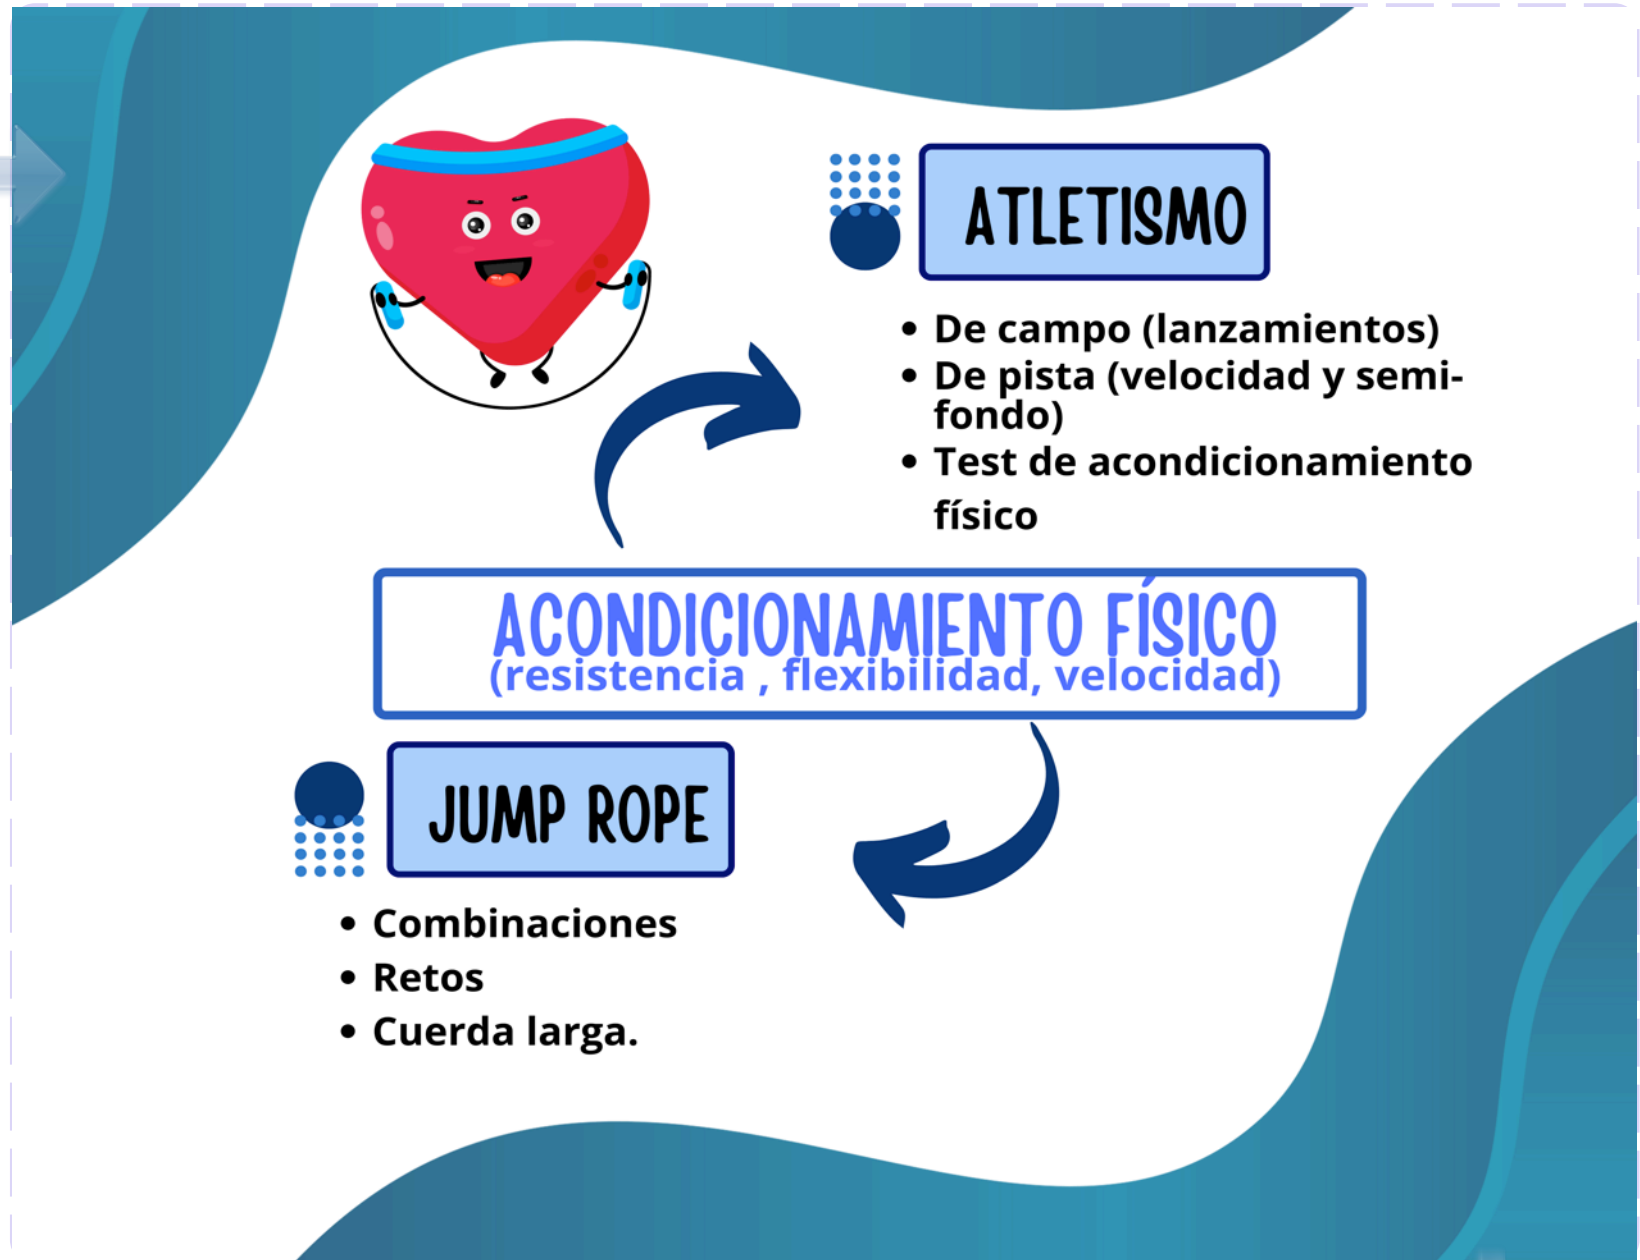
ATLETISMO

- De campo (lanzamientos)
- De pista (velocidad y semi-fondo)
- Test de acondicionamiento físico

ACONDICIONAMIENTO FÍSICO
(resistencia , flexibilidad, velocidad)

JUMP ROPE

- Combinaciones
- Retos
- Cuerda larga.